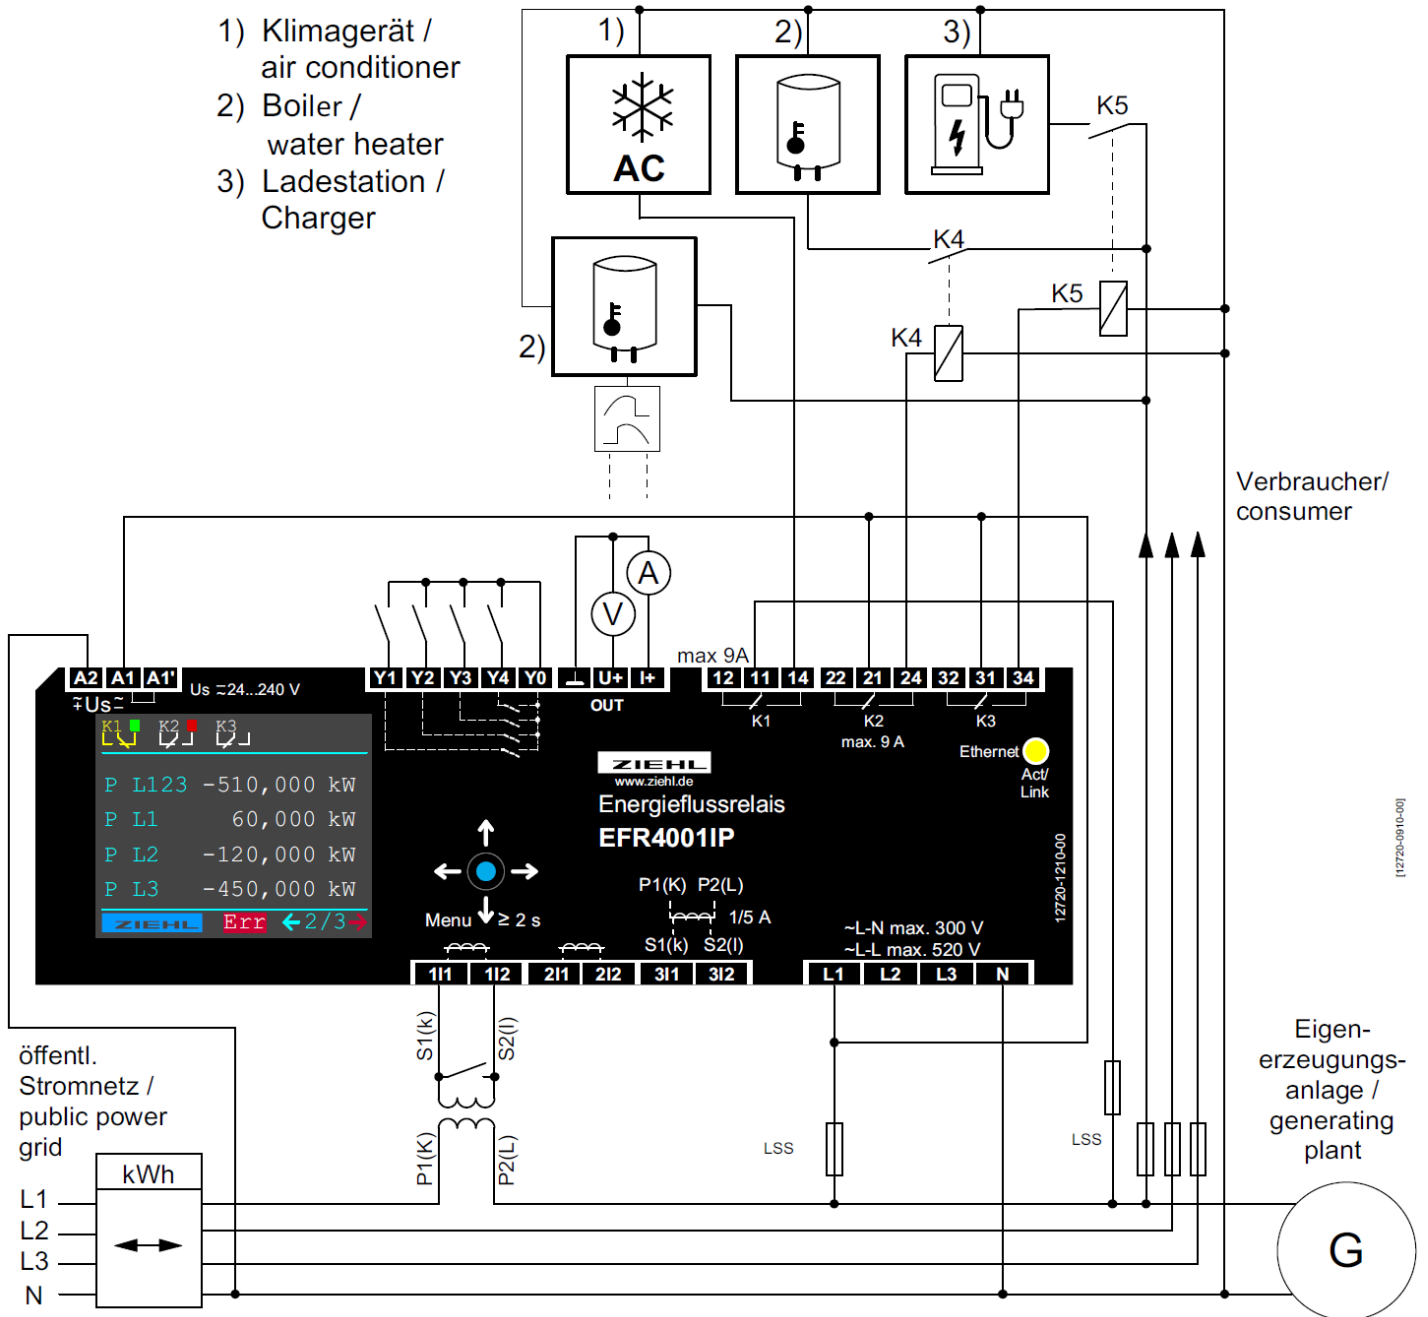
1) Klimagerät / air conditioner
2) Boiler / water heater
3) Ladestation / Charger

1)
2)
3)
AC
K5
K4
K5
K4
2)

Verbraucher/ consumer

A
V
max 9A
A2 A1 A1'
∓Us∓
Us ∓24...240 V
Y1 Y2 Y3 Y4 Y0
⊥ U+ I+
OUT
12 11 14 22 21 24 32 31 34
K1
K2
max. 9 A
K3
Ethernet
Act/ Link
K1 K2 K3
P L123 -510,000 kW
P L1 60,000 kW
P L2 -120,000 kW
P L3 -450,000 kW
ZIEHL Err ←2/3→
ZIEHL
www.ziehl.de
Energieflussrelais
EFR4001IP
Menu ≥ 2 s
P1(K) P2(L)
1/5 A
S1(k) S2(l)
~L-N max. 300 V
~L-L max. 520 V
12720-1210-00
[12720-0910-00]
1l1 1l2 2l1 2l2 3l1 3l2
L1 L2 L3 N
S1(k)
S2(l)
P1(K)
P2(L)
LSS
LSS
öffentl. Stromnetz / public power grid
kWh
L1
L2
L3
N
Eigen-erzeugungs-anlage / generating plant
G